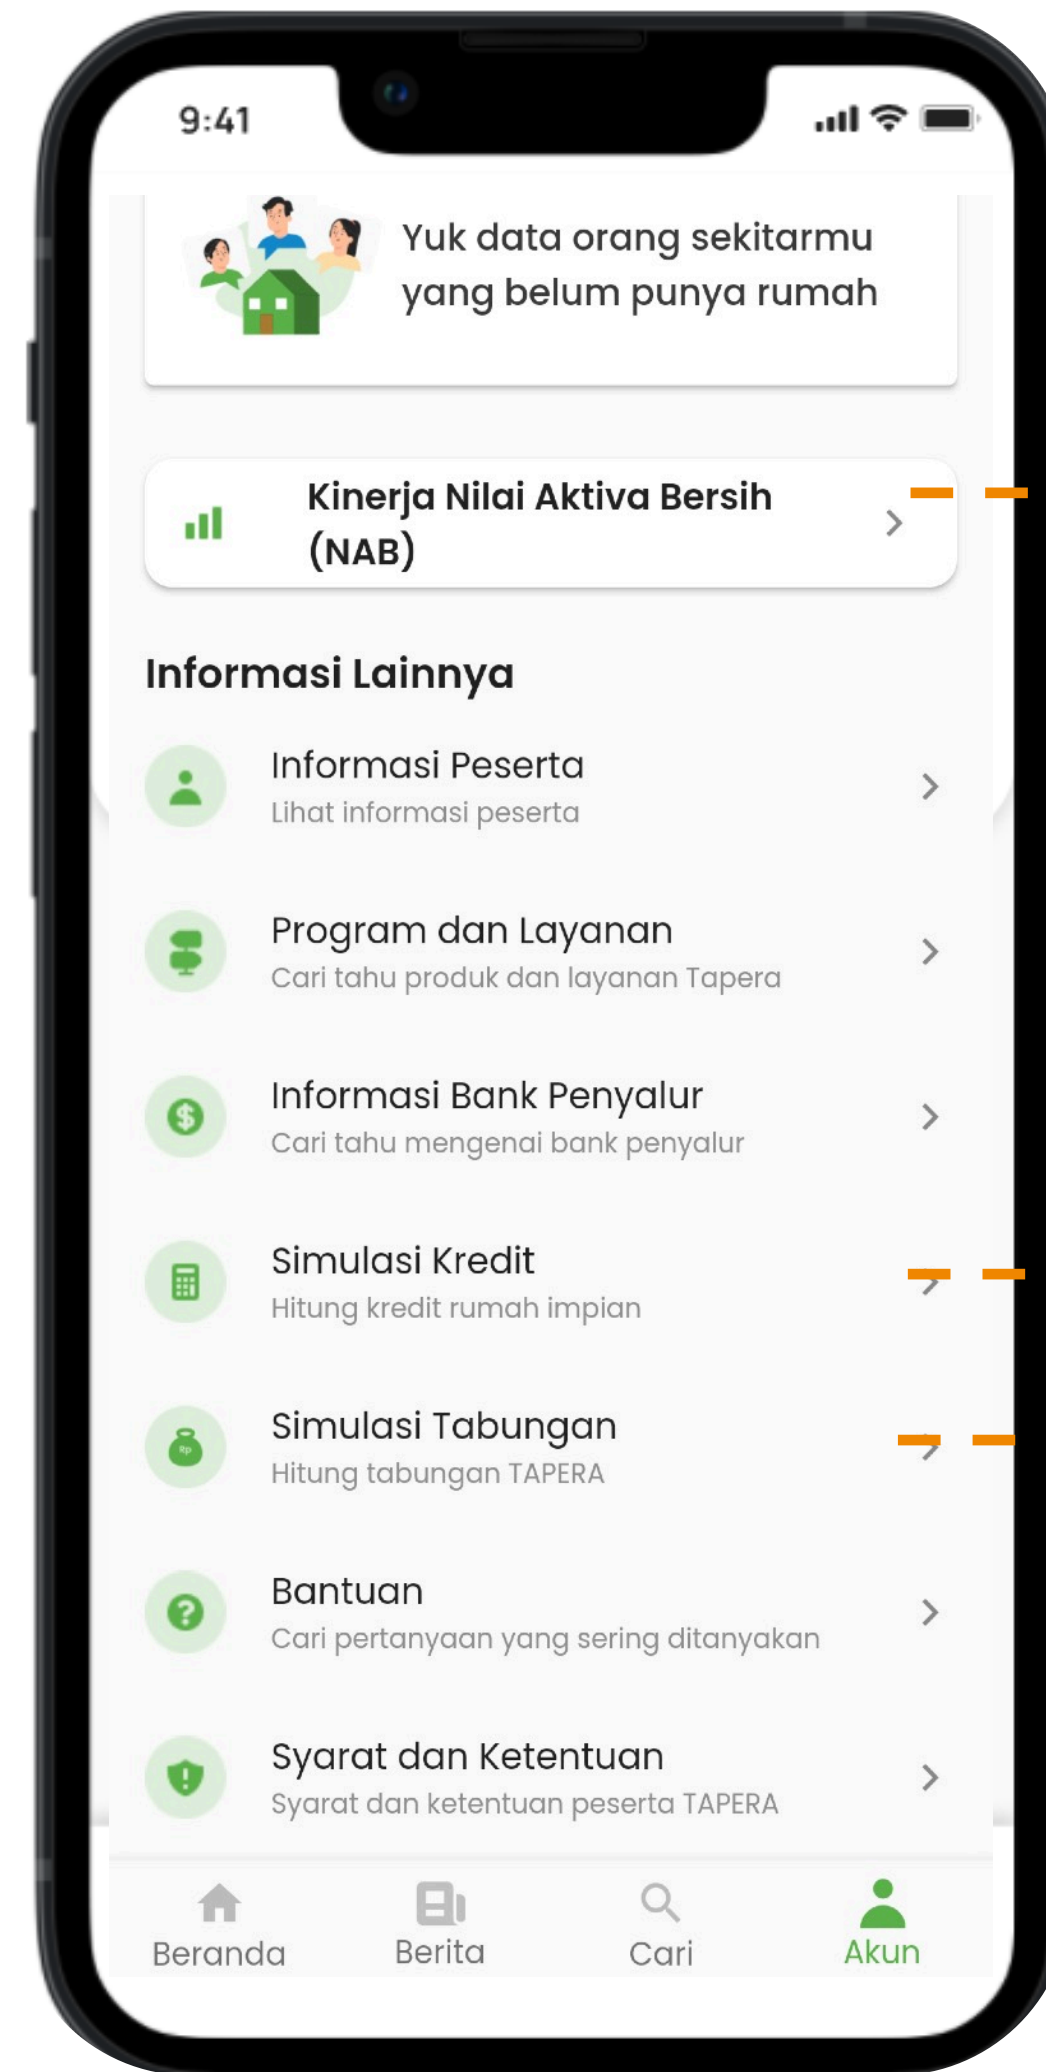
9:41

Yuk data orang sekitarmu yang belum punya rumah

Kinerja Nilai Aktiva Bersih (NAB)

Informasi Lainnya

Informasi Peserta
Lihat informasi peserta

Program dan Layanan
Cari tahu produk dan layanan Tapera

Informasi Bank Penyalur
Cari tahu mengenai bank penyalur

Simulasi Kredit
Hitung kredit rumah impian

Simulasi Tabungan
Hitung tabungan TAPERA

Bantuan
Cari pertanyaan yang sering ditanyakan

Syarat dan Ketentuan
Syarat dan ketentuan peserta TAPERA

Beranda
Berita
Cari
Akun